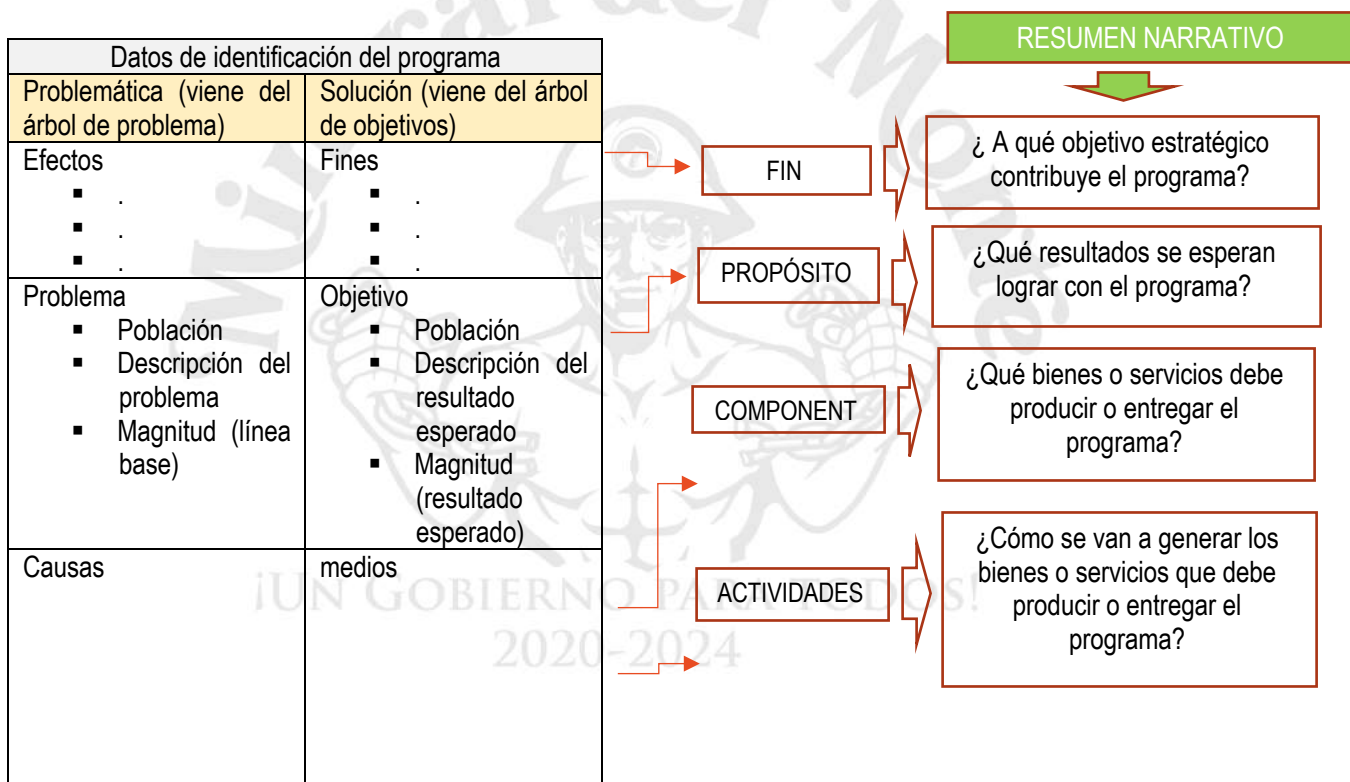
| Datos de identificación del programa | |
|---|---|
| Problemática (viene del árbol de problema) | Solución (viene del árbol de objetivos) |
| Efectos<br>▪ .<br>▪ .<br>▪ . | Fines<br>▪ .<br>▪ .<br>▪ . |
| Problema<br>▪ Población<br>▪ Descripción del problema<br>▪ Magnitud (línea base) | Objetivo<br>▪ Población<br>▪ Descripción del resultado esperado<br>▪ Magnitud (resultado esperado) |
| Causas | medios |

RESUMEN NARRATIVO

FIN

¿ A qué objetivo estratégico contribuye el programa?

PROPÓSITO

¿Qué resultados se esperan lograr con el programa?

COMPONENT

¿Qué bienes o servicios debe producir o entregar el programa?

ACTIVIDADES

¿Cómo se van a generar los bienes o servicios que debe producir o entregar el programa?

¡UN GOBIERNO PARA TODOS!
2020-2024